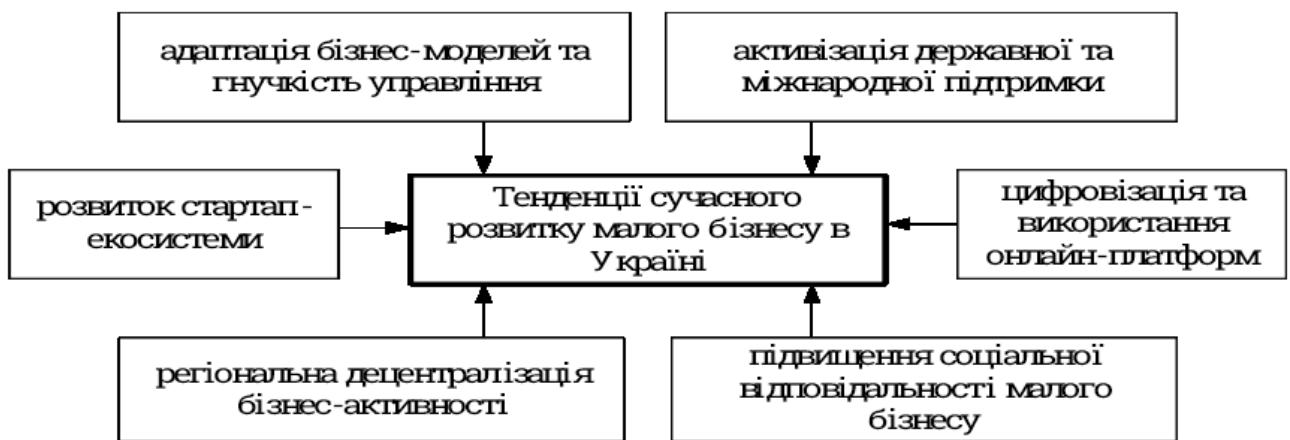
адаптація бізнес-моделей та гнучкість управління

активізація державної та міжнародної підтримки

розвиток стартап - екосистеми

Тенденції сучасного розвитку малого бізнесу в Україні

цифровізація та використання онлайн-платформ

регіональна децентралізація бізнес-активності

підвищення соціальної відповідальності малого бізнесу